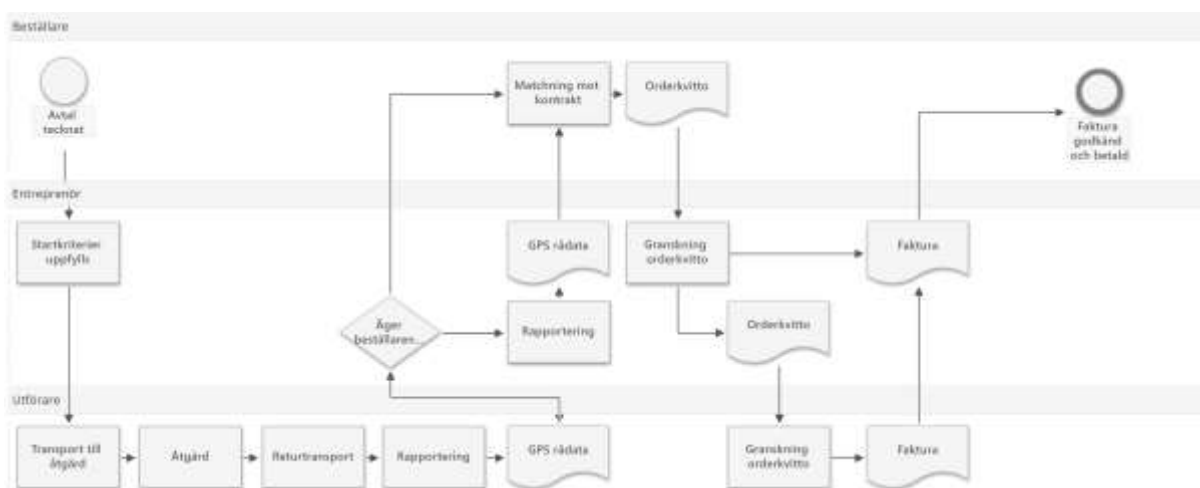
Beställare

Avtal tecknat

Matchning mot kontrakt

Orderkvitto

Faktura godkänd och betald

Entreprenör

Startkriterier uppfyllt

GPS rådata

Granskning orderkvitto

Faktura

Äger beställaren...

Rapportering

Orderkvitto

Utförare

Transport till åtgärd

Åtgärd

Returtransport

Rapportering

GPS rådata

Granskning orderkvitto

Faktura